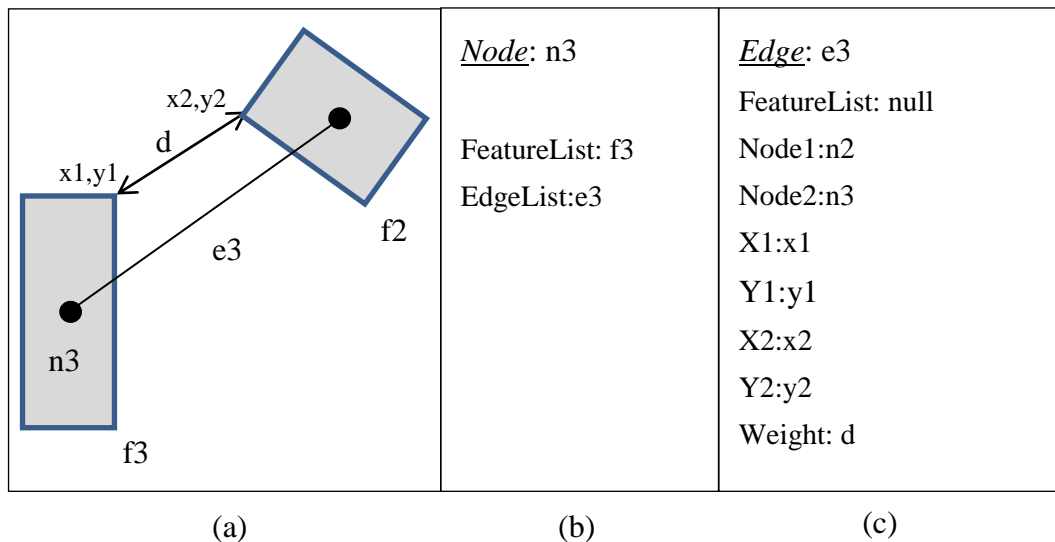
| x2,y2 d x1,y1 e3 f2 n3 f3 | *Node*: n3<br><br>FeatureList: f3<br>EdgeList:e3 | *Edge*: e3<br>FeatureList: null<br>Node1:n2<br>Node2:n3<br>X1:x1<br>Y1:y1<br>X2:x2<br>Y2:y2<br>Weight: d |
|---|---|---|
| (a) | (b) | (c) |